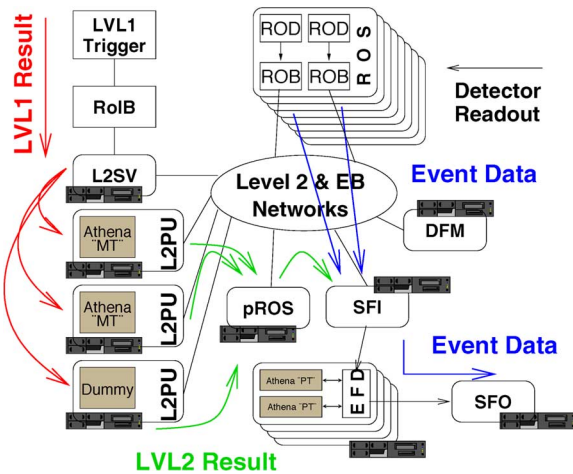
LVL1 Result

LVL1 Trigger

RoIB

L2SV

Athena "MT"

L2PU

Athena "MT"

L2PU

Dummy

L2PU

ROD

ROD

ROB

ROB

R O S

Detector Readout

Level 2 & EB Networks

Event Data

DFM

pROS

SFI

Event Data

Athena "PT"

Athena "PT"

E F D

SFO

LVL2 Result